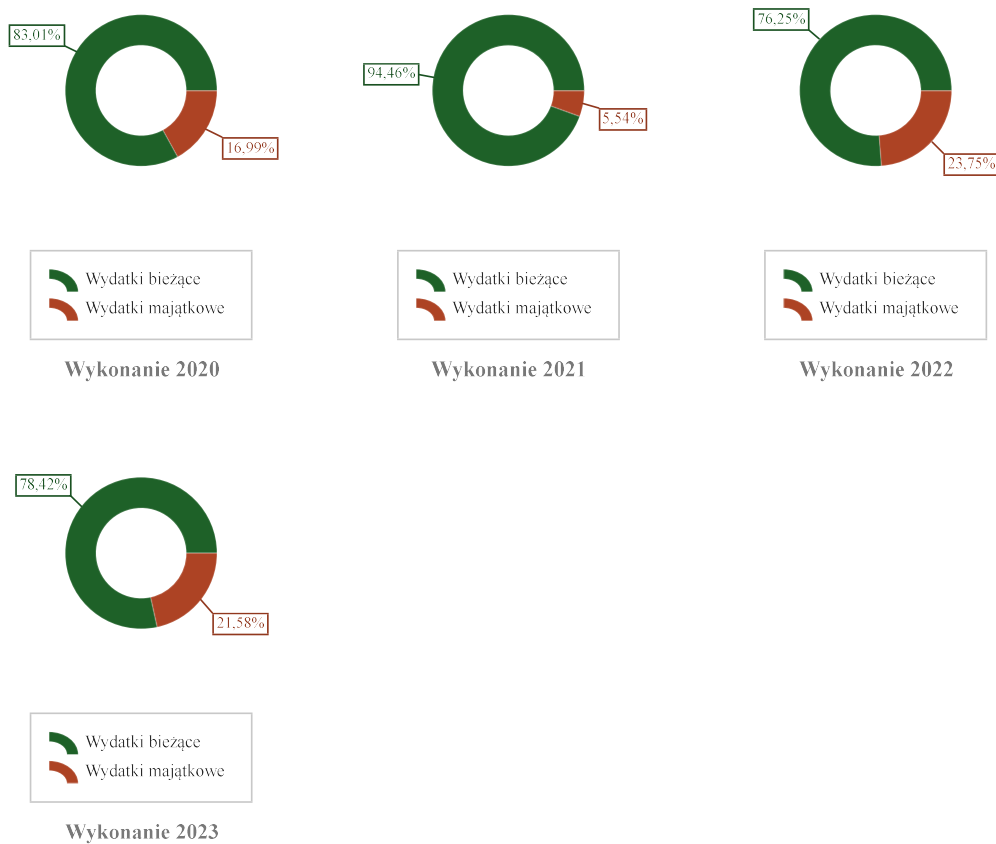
83,01%

16,99%

Wydatki bieżące
Wydatki majątkowe

Wykonanie 2020

94,46%

5,54%

Wydatki bieżące
Wydatki majątkowe

Wykonanie 2021

76,25%

23,75%

Wydatki bieżące
Wydatki majątkowe

Wykonanie 2022

78,42%

21,58%

Wydatki bieżące
Wydatki majątkowe

Wykonanie 2023